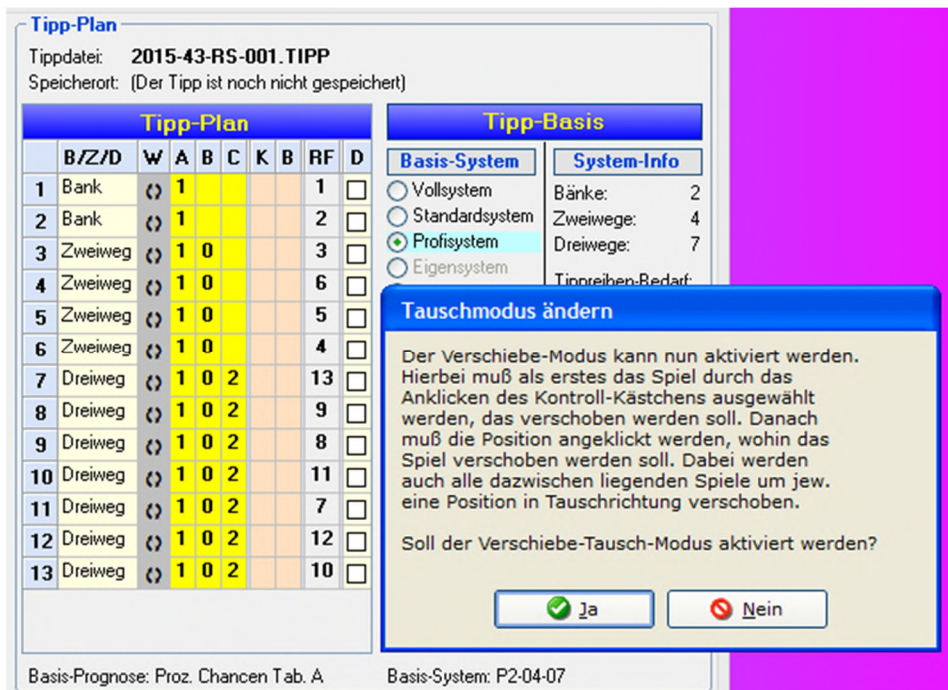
Tipp-Plan

Tippdatei: 2015-43-RS-001.TIPP
Speicherort: (Der Tipp ist noch nicht gespeichert)

Tipp-Plan

| | B/Z/D | W | A | B | C | K | B | RF | D |
|---|---|---|---|---|---|---|---|---|---|
| 1 | Bank | ‹› | 1 | | | | | 1 | ☐ |
| 2 | Bank | ‹› | 1 | | | | | 2 | ☐ |
| 3 | Zweiweg | ‹› | 1 | 0 | | | | 3 | ☐ |
| 4 | Zweiweg | ‹› | 1 | 0 | | | | 6 | ☐ |
| 5 | Zweiweg | ‹› | 1 | 0 | | | | 5 | ☐ |
| 6 | Zweiweg | ‹› | 1 | 0 | | | | 4 | ☐ |
| 7 | Dreiweg | ‹› | 1 | 0 | 2 | | | 13 | ☐ |
| 8 | Dreiweg | ‹› | 1 | 0 | 2 | | | 9 | ☐ |
| 9 | Dreiweg | ‹› | 1 | 0 | 2 | | | 8 | ☐ |
| 10 | Dreiweg | ‹› | 1 | 0 | 2 | | | 11 | ☐ |
| 11 | Dreiweg | ‹› | 1 | 0 | 2 | | | 7 | ☐ |
| 12 | Dreiweg | ‹› | 1 | 0 | 2 | | | 12 | ☐ |
| 13 | Dreiweg | ‹› | 1 | 0 | 2 | | | 10 | ☐ |

Tipp-Basis

Basis-System
Vollsystem
Standardsystem
Profisystem
Eigensystem

System-Info
Bänke: 2
Zweiwege: 4
Dreiwege: 7
Tippreihen-Bedarf:

Tauschmodus ändern

Der Verschiebe-Modus kann nun aktiviert werden. Hierbei muß als erstes das Spiel durch das Anklicken des Kontroll-Kästchens ausgewählt werden, das verschoben werden soll. Danach muß die Position angeklickt werden, wohin das Spiel verschoben werden soll. Dabei werden auch alle dazwischen liegenden Spiele um jew. eine Position in Tauschrichtung verschoben.

Soll der Verschiebe-Tausch-Modus aktiviert werden?

Ja
Nein

Basis-Prognose: Proz. Chancen Tab. A
Basis-System: P2-04-07